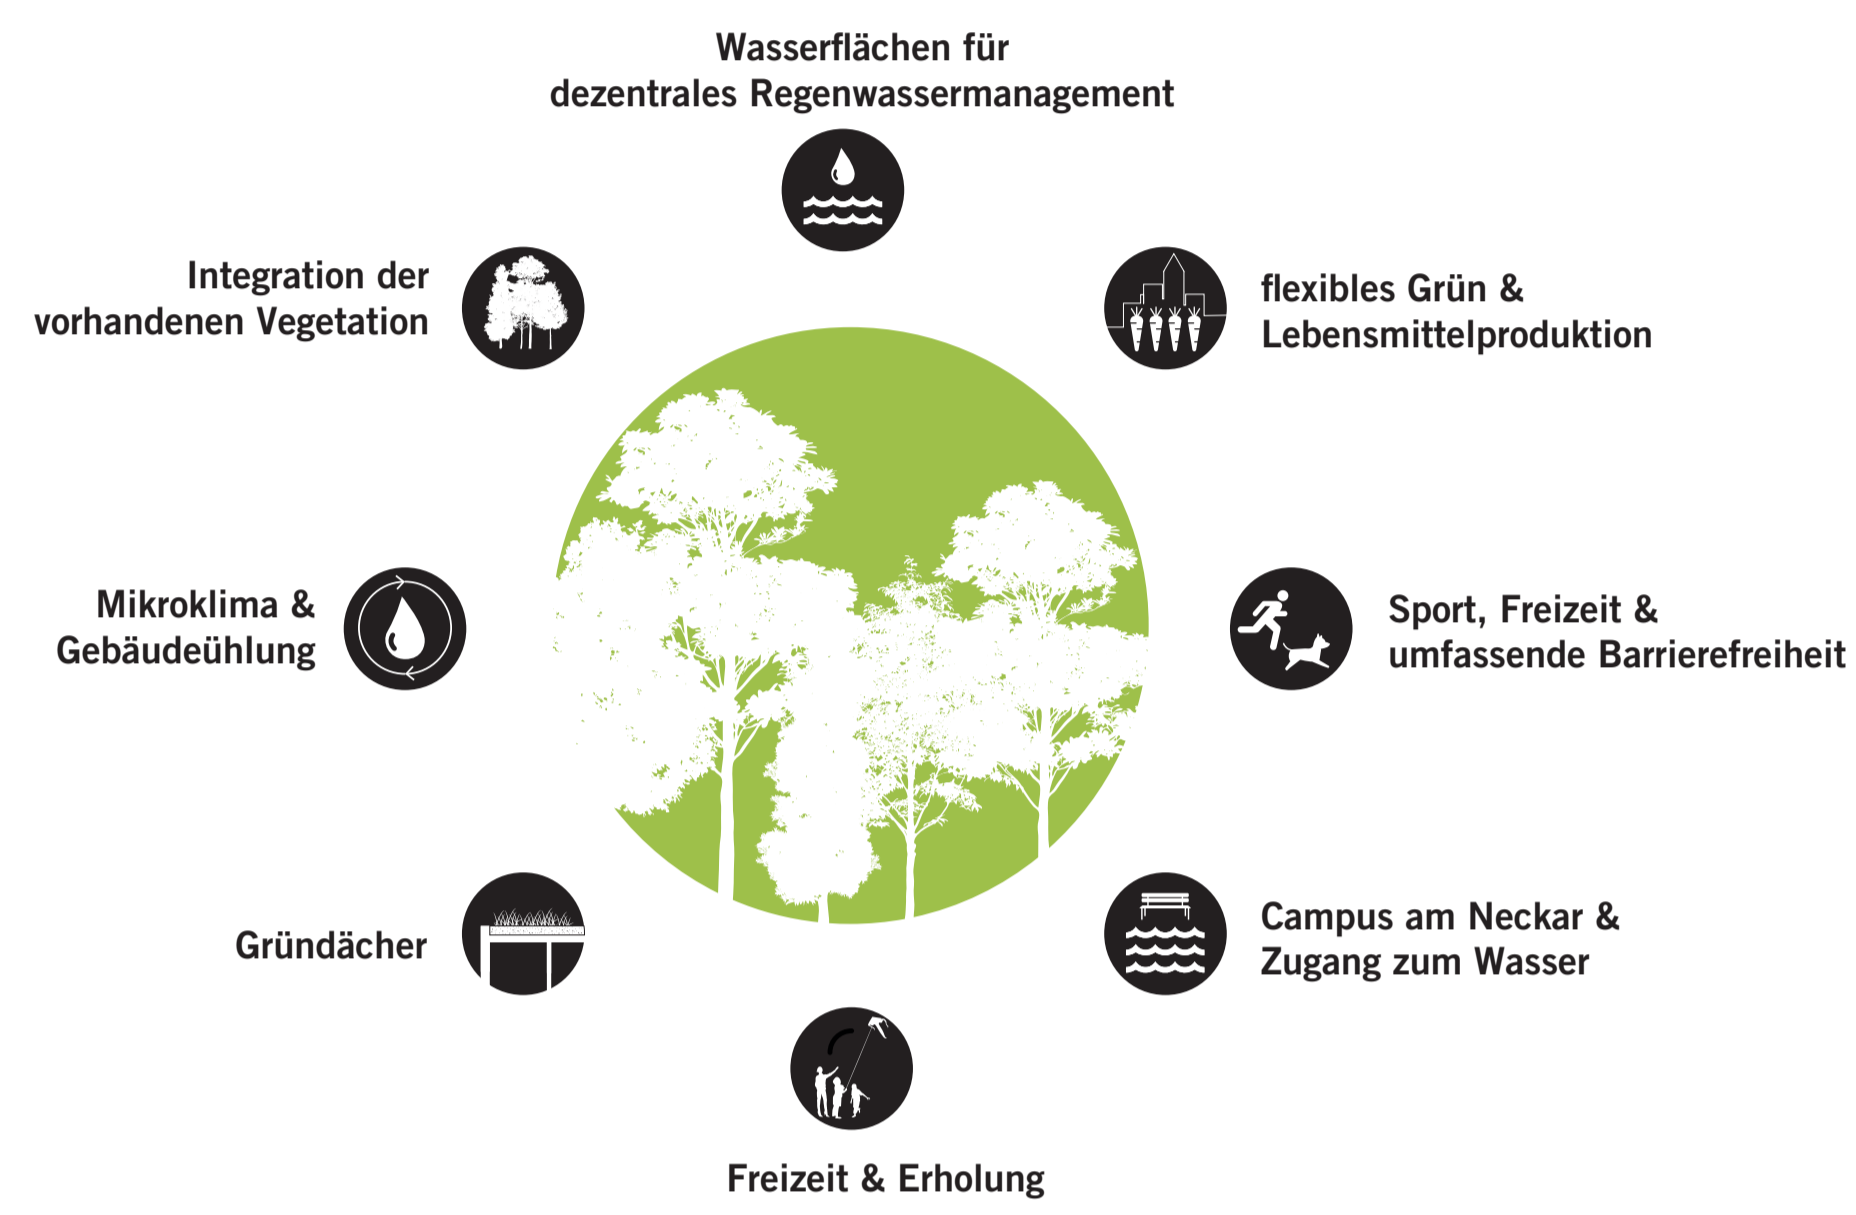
Wasserflächen für dezentrales Regenwassermanagement

Integration der vorhandenen Vegetation

flexibles Grün & Lebensmittelproduktion

Mikroklima & Gebäudeühlung

Sport, Freizeit & umfassende Barrierefreiheit

Gründächer

Campus am Neckar & Zugang zum Wasser

Freizeit & Erholung